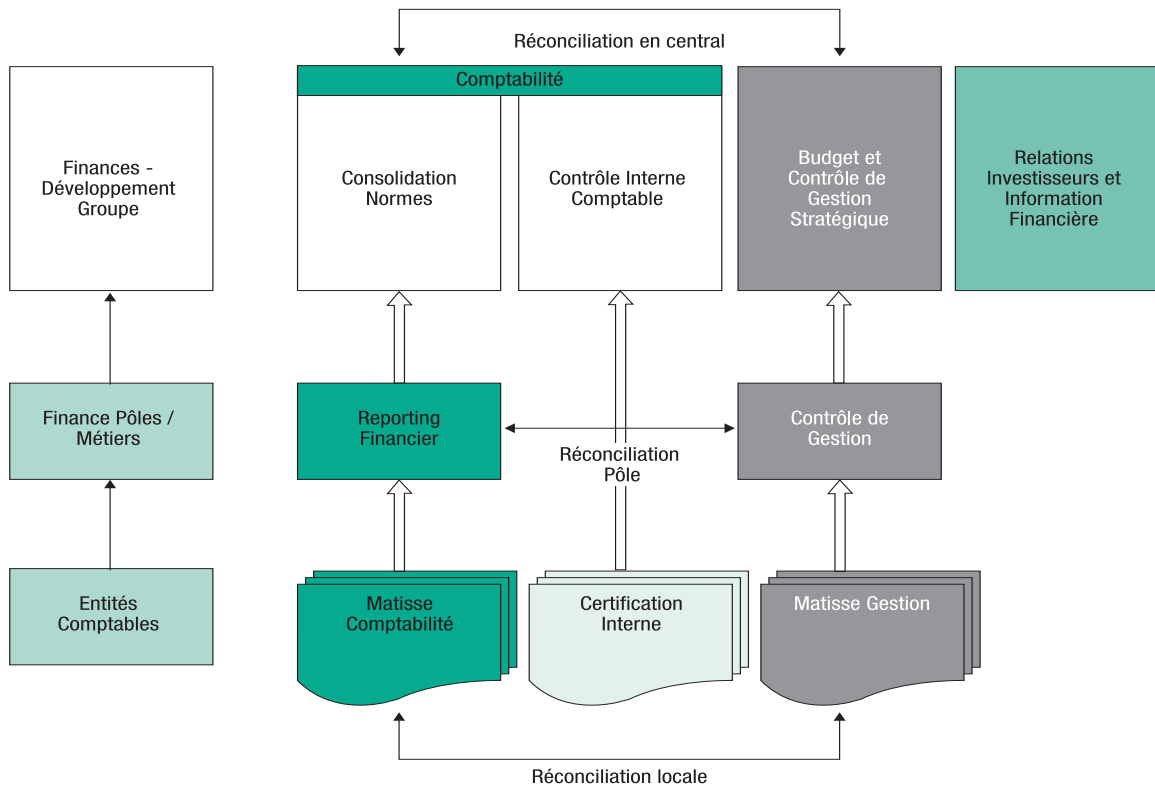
Réconciliation en central

Finances - Développement Groupe

Comptabilité

Consolidation Normes

Contrôle Interne Comptable

Budget et Contrôle de Gestion Stratégique

Relations Investisseurs et Information Financière

Finance Pôles / Métiers

Reporting Financier

Réconciliation Pôle

Contrôle de Gestion

Entités Comptables

Matisse Comptabilité

Certification Interne

Matisse Gestion

Réconciliation locale